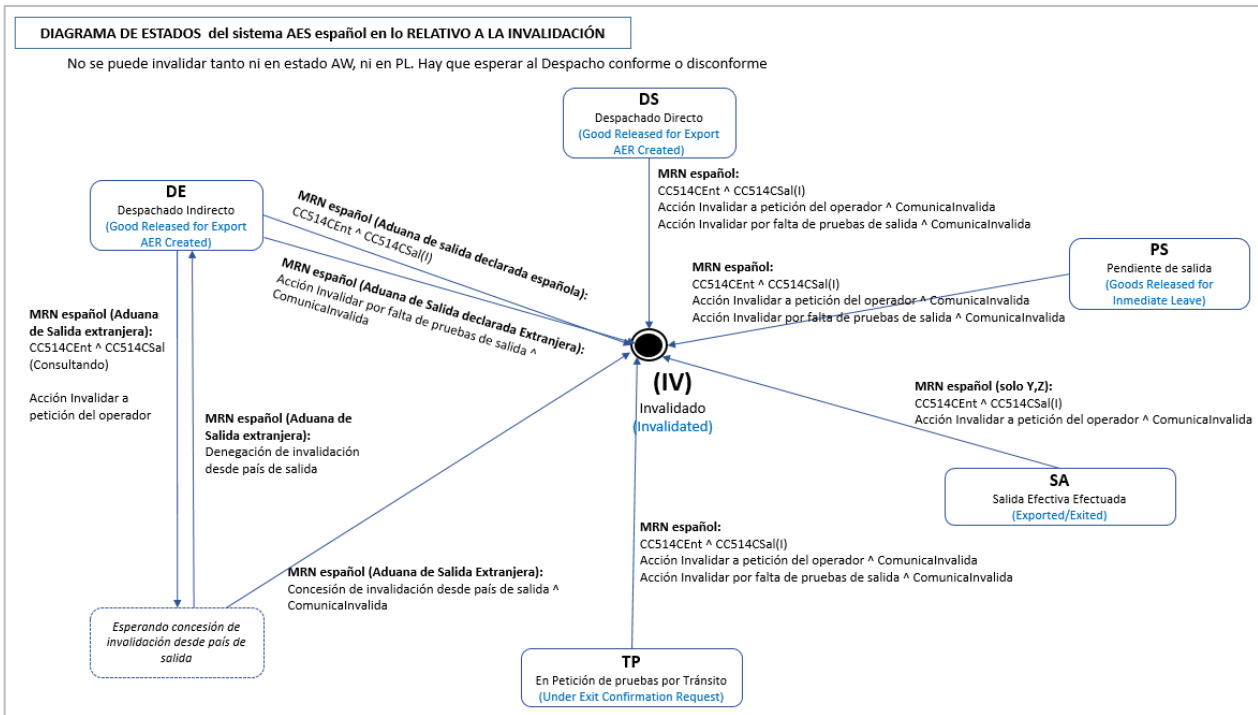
DIAGRAMA DE ESTADOS del sistema AES español en lo RELATIVO A LA INVALIDACIÓN

No se puede invalidar tanto ni en estado AW, ni en PL. Hay que esperar al Despacho conforme o disconforme

DS
Despachado Directo
(Good Released for Export AER Created)

MRN español:
CC514CEnt ^ CC514CSal(I)
Acción Invalidar a petición del operador ^ ComunicaInvalida
Acción Invalidar por falta de pruebas de salida ^ ComunicaInvalida

DE
Despachado Indirecto
(Good Released for Export AER Created)

MRN español (Aduana de salida declarada española):
CC514CEnt ^ CC514CSal(I)

MRN español (Aduana de Salida declarada Extranjera):
Acción Invalidar por falta de pruebas de salida ^ ComunicaInvalida

PS
Pendiente de salida
(Goods Released for Inmediate Leave)

MRN español:
CC514CEnt ^ CC514CSal(I)
Acción Invalidar a petición del operador ^ ComunicaInvalida
Acción Invalidar por falta de pruebas de salida ^ ComunicaInvalida

MRN español (Aduana de Salida extranjera):
CC514CEnt ^ CC514CSal (Consultando)

Acción Invalidar a petición del operador

(IV)
Invalidado
(Invalidated)

MRN español (solo Y,Z):
CC514CEnt ^ CC514CSal(I)
Acción Invalidar a petición del operador ^ ComunicaInvalida

MRN español (Aduana de Salida extranjera):
Denegación de invalidación desde país de salida

SA
Salida Efectiva Efectuada
(Exported/Exited)

MRN español:
CC514CEnt ^ CC514CSal(I)
Acción Invalidar a petición del operador ^ ComunicaInvalida
Acción Invalidar por falta de pruebas de salida ^ ComunicaInvalida

MRN español (Aduana de Salida Extranjera):
Concesión de invalidación desde país de salida ^ ComunicaInvalida

Esperando concesión de invalidación desde país de salida

TP
En Petición de pruebas por Tránsito
(Under Exit Confirmation Request)